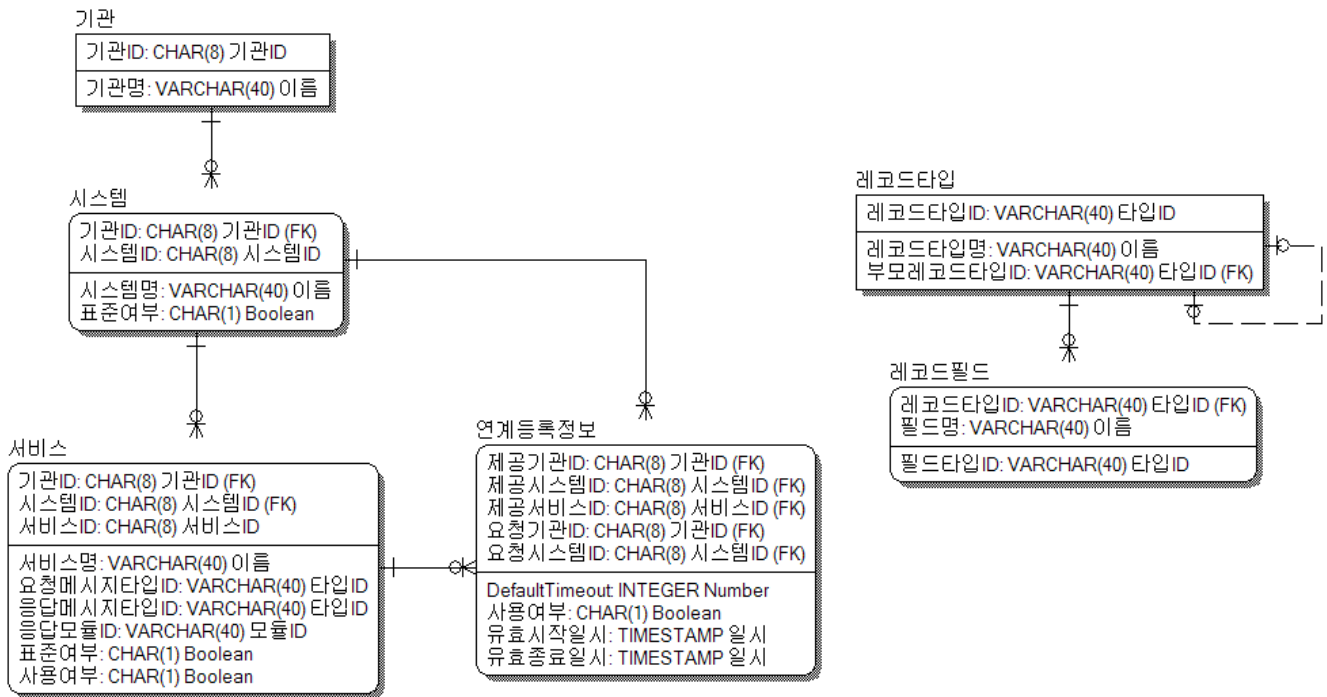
기관

기관ID: CHAR(8) 기관ID

기관명: VARCHAR(40) 이름

시스템

기관ID: CHAR(8) 기관ID (FK)
시스템ID: CHAR(8) 시스템ID

시스템명: VARCHAR(40) 이름
표준여부: CHAR(1) Boolean

서비스

기관ID: CHAR(8) 기관ID (FK)
시스템ID: CHAR(8) 시스템ID (FK)
서비스ID: CHAR(8) 서비스ID

서비스명: VARCHAR(40) 이름
요청메시지타입ID: VARCHAR(40) 타입ID
응답메시지타입ID: VARCHAR(40) 타입ID
응답모듈ID: VARCHAR(40) 모듈ID
표준여부: CHAR(1) Boolean
사용여부: CHAR(1) Boolean

연계등록정보

제공기관ID: CHAR(8) 기관ID (FK)
제공시스템ID: CHAR(8) 시스템ID (FK)
제공서비스ID: CHAR(8) 서비스ID (FK)
요청기관ID: CHAR(8) 기관ID (FK)
요청시스템ID: CHAR(8) 시스템ID (FK)

DefaultTimeout: INTEGER Number
사용여부: CHAR(1) Boolean
유효시작일시: TIMESTAMP 일시
유효종료일시: TIMESTAMP 일시

레코드타입

레코드타입ID: VARCHAR(40) 타입ID

레코드타입명: VARCHAR(40) 이름
부모레코드타입ID: VARCHAR(40) 타입ID (FK)

레코드필드

레코드타입ID: VARCHAR(40) 타입ID (FK)
필드명: VARCHAR(40) 이름

필드타입ID: VARCHAR(40) 타입ID